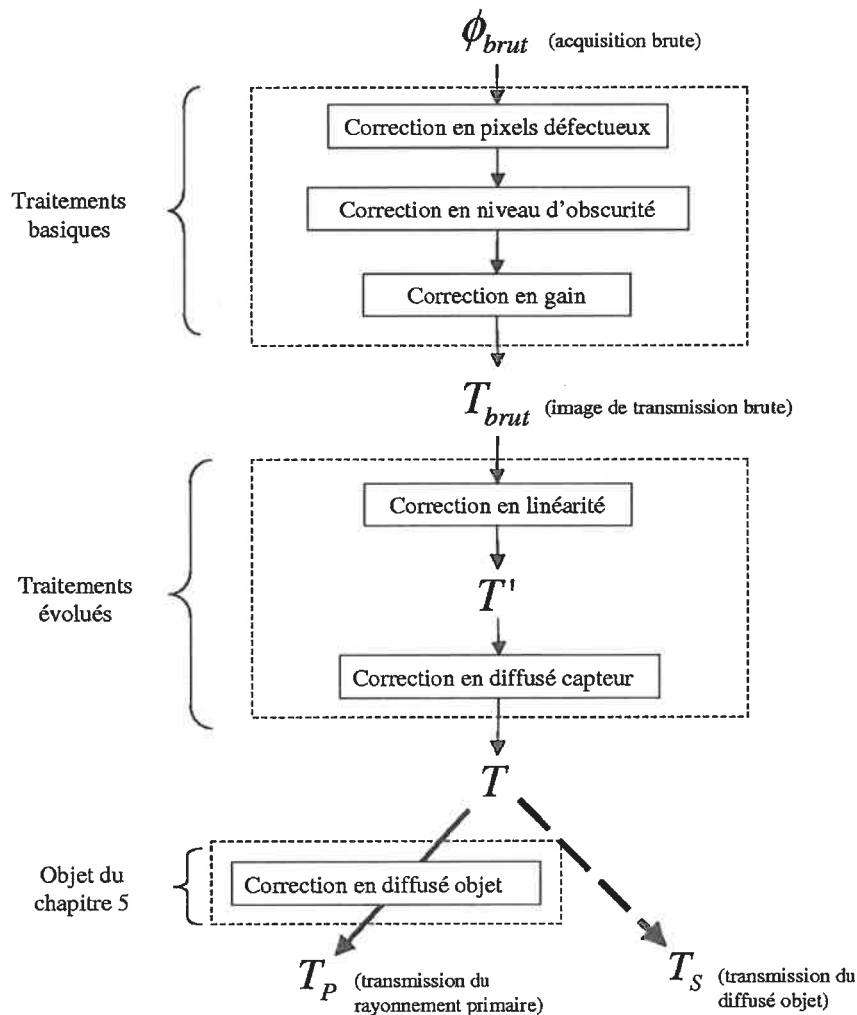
$\phi_{brut}$ (acquisition brute)

Traitements basiques

Correction en pixels défectueux

Correction en niveau d'obscurité

Correction en gain

$T_{brut}$ (image de transmission brute)

Traitements évolués

Correction en linéarité

$T'$

Correction en diffusé capteur

$T$

Objet du chapitre 5

Correction en diffusé objet

$T_P$ (transmission du rayonnement primaire)

$T_S$ (transmission du diffusé objet)